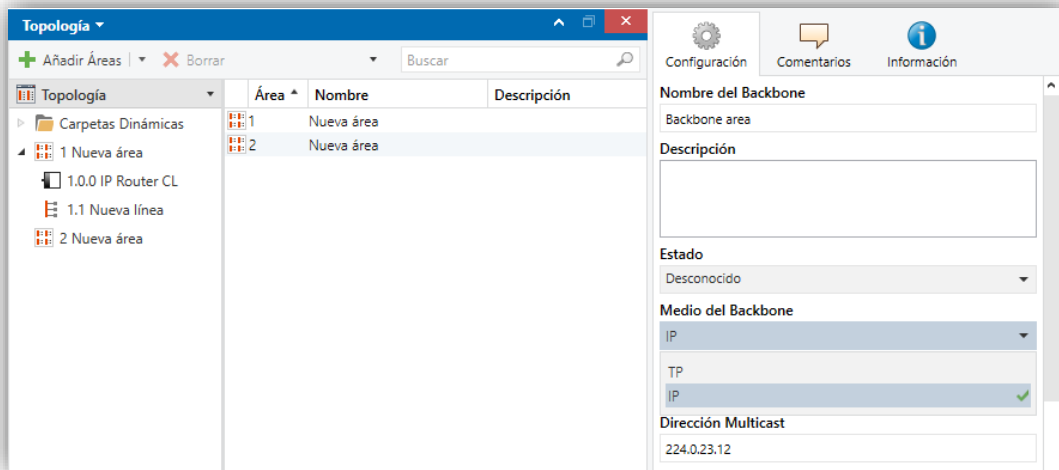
Topología ▾

Añadir Áreas | ▾ Borrar ▾ Buscar

Topología ▾

Carpetas Dinámicas

1 Nueva área

1.0.0 IP Router CL

1.1 Nueva línea

2 Nueva área

| Área | Nombre | Descripción |
|---|---|---|
| 1 | Nueva área | |
| 2 | Nueva área | |

Configuración

Comentarios

Información

Nombre del Backbone

Backbone area

Descripción

Estado

Desconocido

Medio del Backbone

IP

TP

IP

Dirección Multicast

224.0.23.12